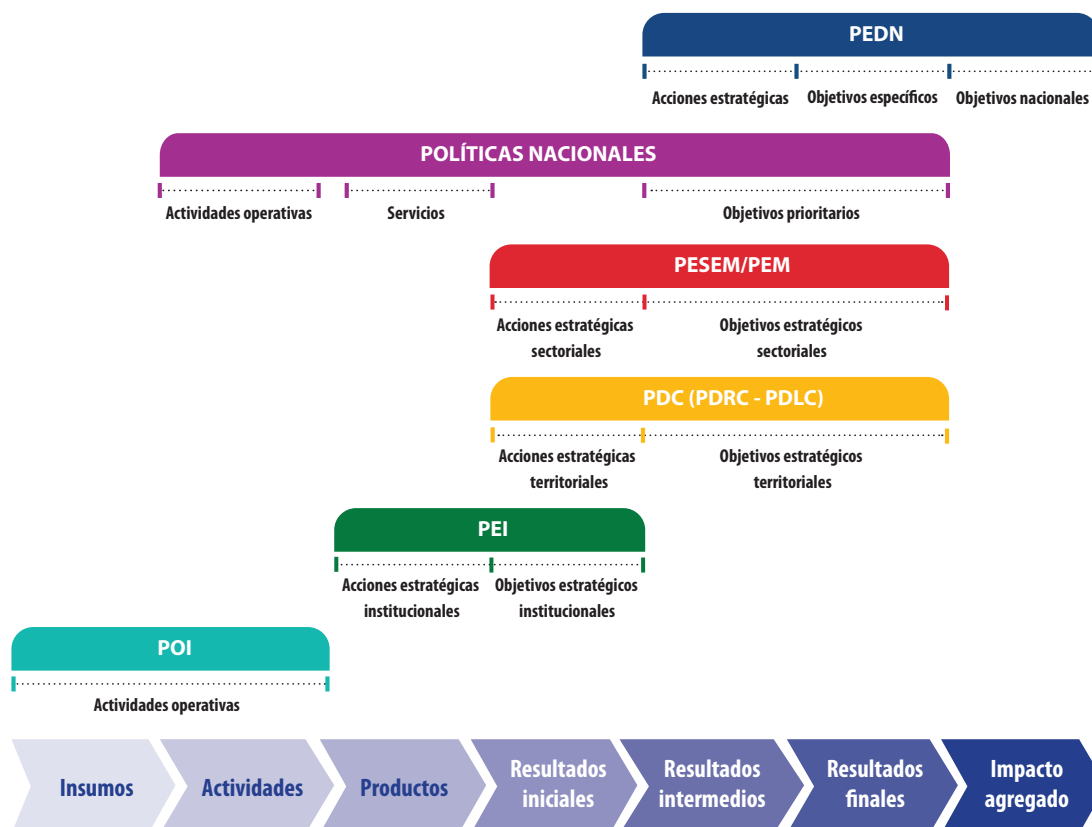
PEDN

Acciones estratégicas Objetivos específicos Objetivos nacionales

POLÍTICAS NACIONALES

Actividades operativas Servicios Objetivos prioritarios

PESEM/PEM

Acciones estratégicas sectoriales Objetivos estratégicos sectoriales

PDC (PDRC - PDLC)

Acciones estratégicas territoriales Objetivos estratégicos territoriales

PEI

Acciones estratégicas institucionales Objetivos estratégicos institucionales

POI

Actividades operativas

Insumos Actividades Productos Resultados iniciales Resultados intermedios Resultados finales Impacto agregado